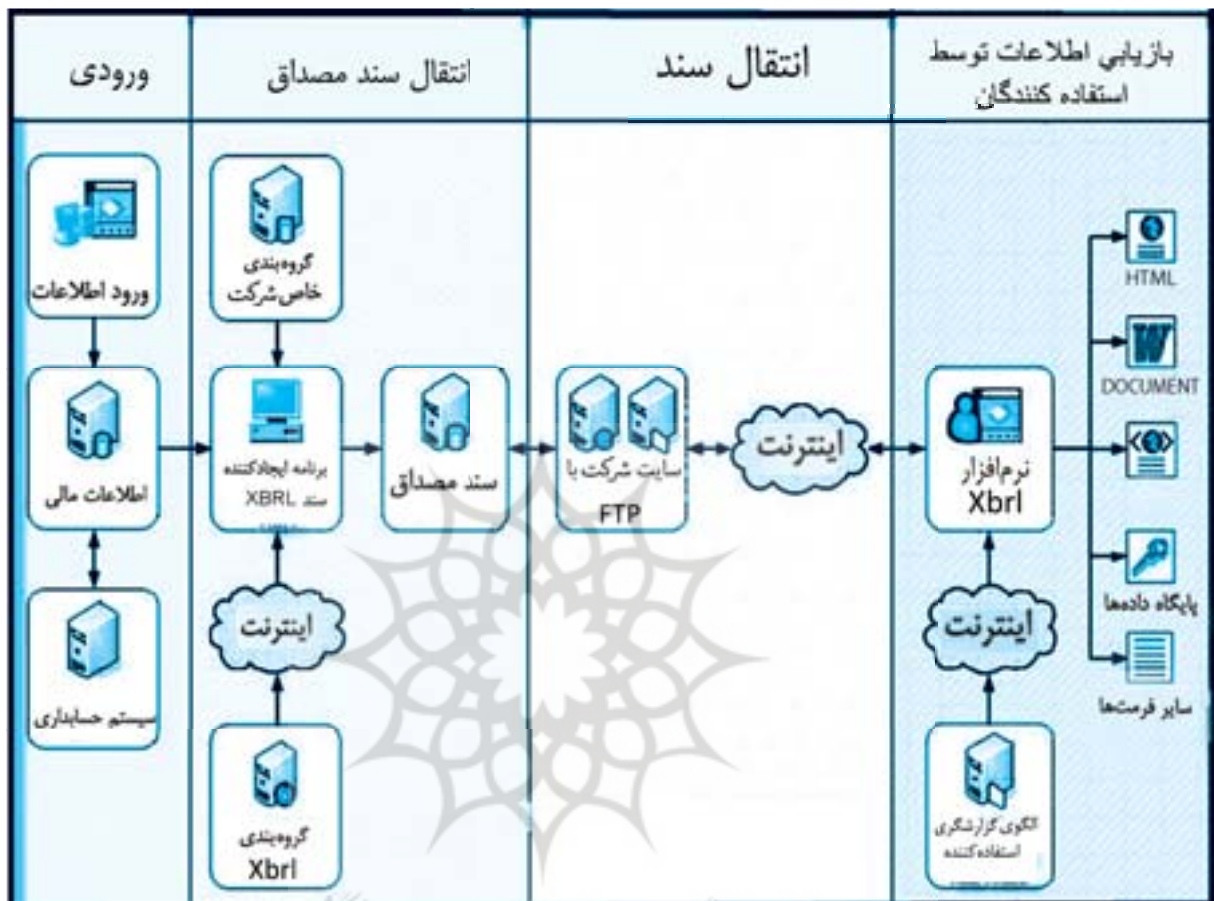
بازيابي اطلاعات توسط استفاده کنندگان

انتقال سند

انتقال سند مصداق

ورودی

ورود اطلاعات

اطلاعات مالی

سیستم حسابداری

گروه‌بندی خاص شرکت

برنامه ایجادکننده سند XBRL

اینترنت

گروه‌بندی Xbrl

سند مصداق

سایت شرکت با FTP

اینترنت

نرم‌افزار Xbrl

اینترنت

الگوی گزارشگری استفاده‌کننده

HTML

DOCUMENT

پایگاه داده‌ها

سایر فرمت‌ها